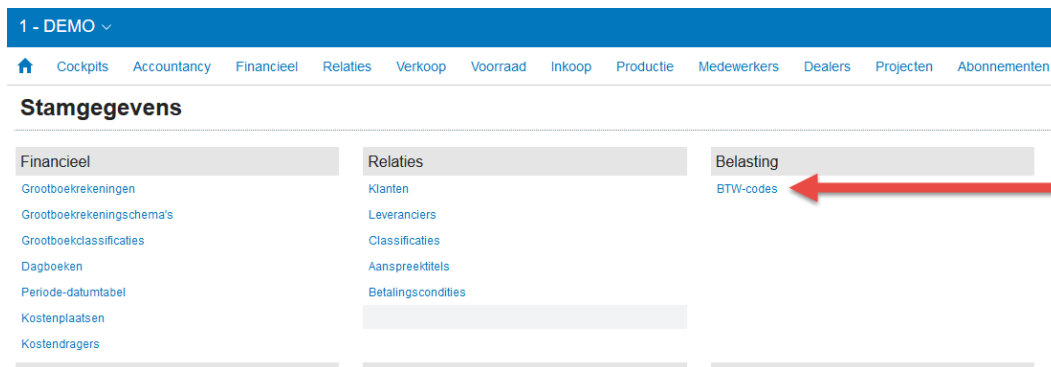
1 - DEMO

Cockpits Accountancy Financieel Relaties Verkoop Voorraad Inkoop Productie Medewerkers Dealers Projecten Abonnementen

Stamgegevens

Financieel
Grootboekrekeningen
Grootboekrekeningschema's
Grootboekclassificaties
Dagboeken
Periode-datumtabel
Kostenplaatsen
Kostendragers

Relaties
Klanten
Leveranciers
Classificaties
Aanspreektitels
Betalingscondities

Belasting
BTW-codes